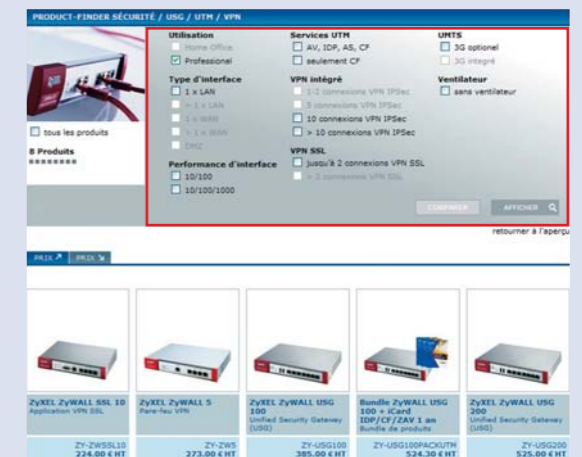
PRODUCT-FINDER SÉCURITÉ / USG / UTM / VPN

tous les produits

8 Produits

Utilisation

Home Office

Professionel

Type d'interface

1 x LAN

> 1 x LAN

1 x WAN

> 1 x WAN

DMZ

Performance d'interface

10/100

10/100/1000

Services UTM

AV, IDP, AS, CF

seulement CF

VPN intégré

1-2 connexions VPN IPSec

5 connexions VPN IPSec

10 connexions VPN IPSec

> 10 connexions VPN IPSec

VPN SSL

jusqu'à 2 connexions VPN SSL

> 2 connexions VPN SSL

UMTS

3G optionel

3G intégré

Ventilateur

sans ventilateur

COMPARER

AFFICHER

retourner à l'aperçu

PRIX

PRIX

ZyXEL ZyWALL SSL 10
Application VPN SSL
ZY-ZWSSL10
224.00 € HT

ZyXEL ZyWALL 5
Pare-feu VPN
ZY-ZW5
273.00 € HT

ZyXEL ZyWALL USG 100
Unified Security Gateway (USG)
ZY-USG100
385.00 € HT

Bundle ZyWALL USG 100 + iCard IDP/CF/ZAV 1 an
Bundle de produits
ZY-USG100PACKUTM
524.30 € HT

ZyXEL ZyWALL USG 200
Unified Security Gateway (USG)
ZY-USG200
525.00 € HT